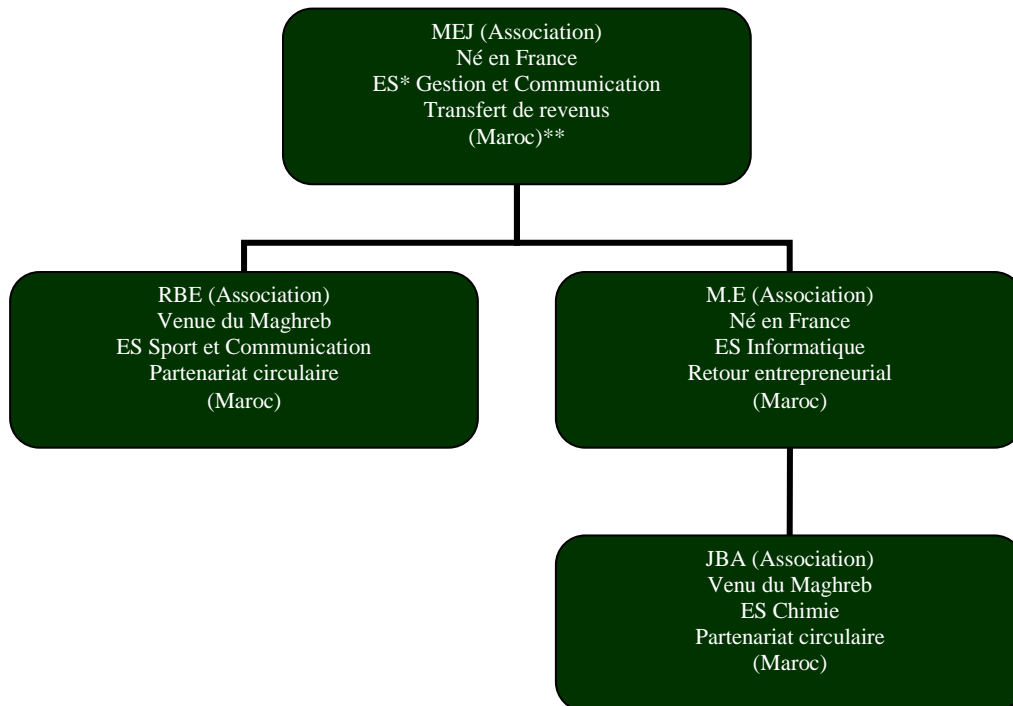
MEJ (Association)
Né en France
ES* Gestion et Communication
Transfert de revenus
(Maroc)**

RBE (Association)
Venue du Maghreb
ES Sport et Communication
Partenariat circulaire
(Maroc)

M.E (Association)
Né en France
ES Informatique
Retour entrepreneurial
(Maroc)

JBA (Association)
Venu du Maghreb
ES Chimie
Partenariat circulaire
(Maroc)